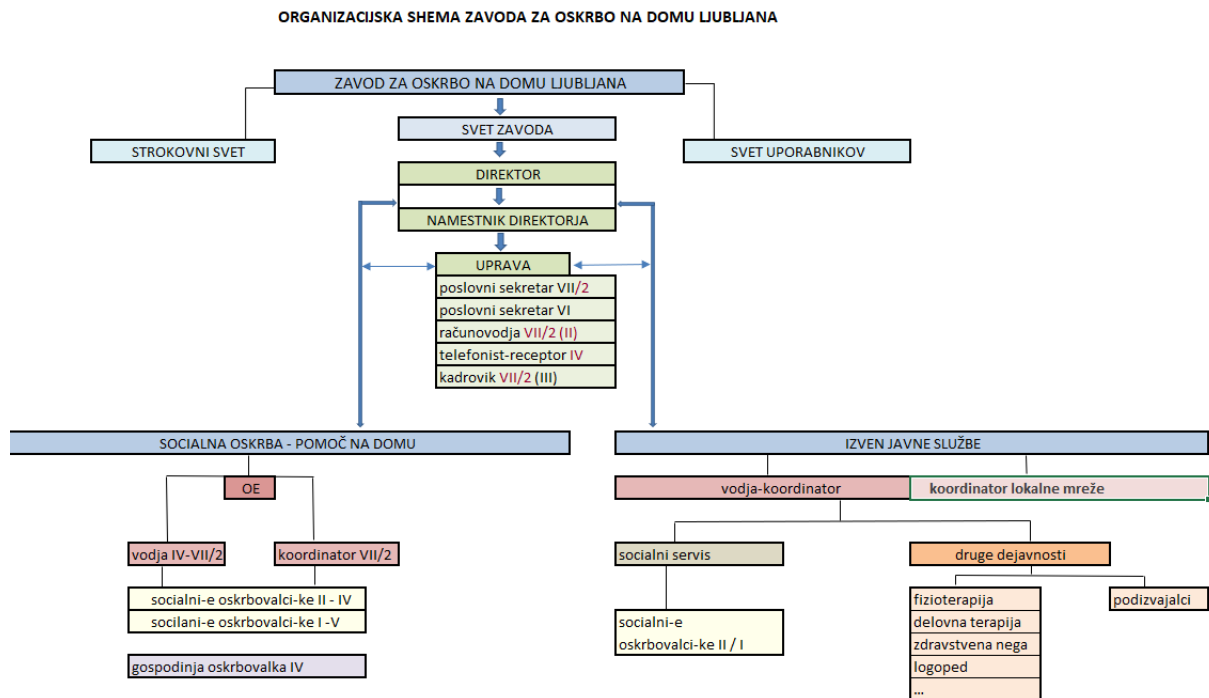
ORGANIZACIJSKA SHEMA ZAVODA ZA OSKRBO NA DOMU LJUBLJANA

ZAVOD ZA OSKRBO NA DOMU LJUBLJANA

SVET ZAVODA

STROKOVNI SVET

SVET UPORABNIKOV

DIREKTOR

NAMESTNIK DIREKTORJA

UPRAVA
poslovni sekretar VII/2
poslovni sekretar VI
računovodja VII/2 (II)
telefonist-receptor IV
kadrovik VII/2 (III)

SOCIALNA OSKRBA - POMOČ NA DOMU

OE

vodja IV-VII/2

koordinator VII/2

socialni-e oskrbovalci-ke II - IV
socilani-e oskrbovalci-ke I -V

gospodinja oskrbovalka IV

IZVEN JAVNE SLUŽBE

vodja-koordinator

koordinator lokalne mreže

socialni servis

socialni-e oskrbovalci-ke II / I

druge dejavnosti

fizioterapija
delovna terapija
zdravstvena nega
logoped
...

podizvajalci